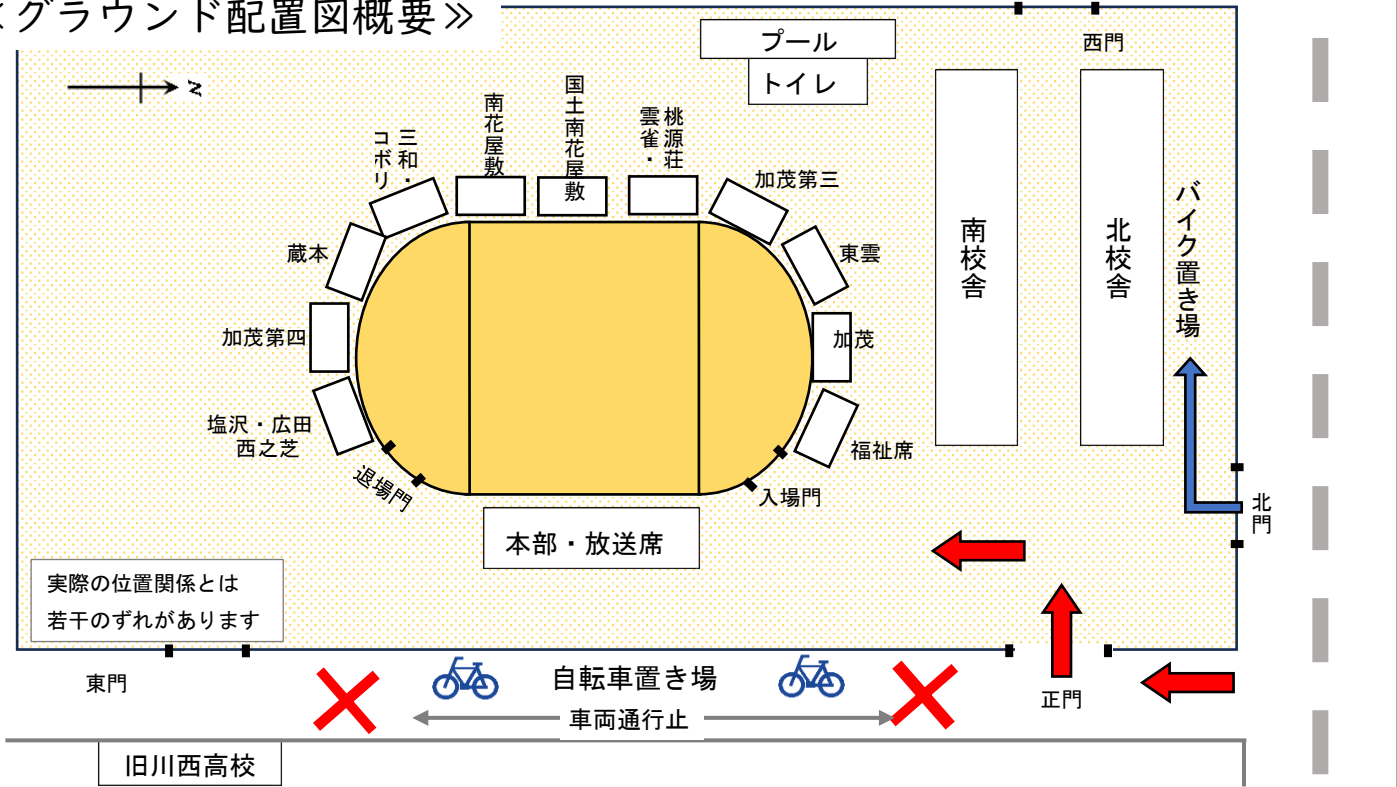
≪グラウンド配置図概要≫

N

プール
トイレ
西門

三和・コボリ
南花屋敷
国土南花屋敷
桃源荘・雲雀
加茂第三
蔵本
東雲
加茂第四
加茂
塩沢・広田
西之芝
福祉席
退場門
入場門
本部・放送席

南校舎
北校舎
バイク置き場
北門

実際の位置関係とは
若干のずれがあります

東門
自転車置き場
車両通行止
正門
旧川西高校